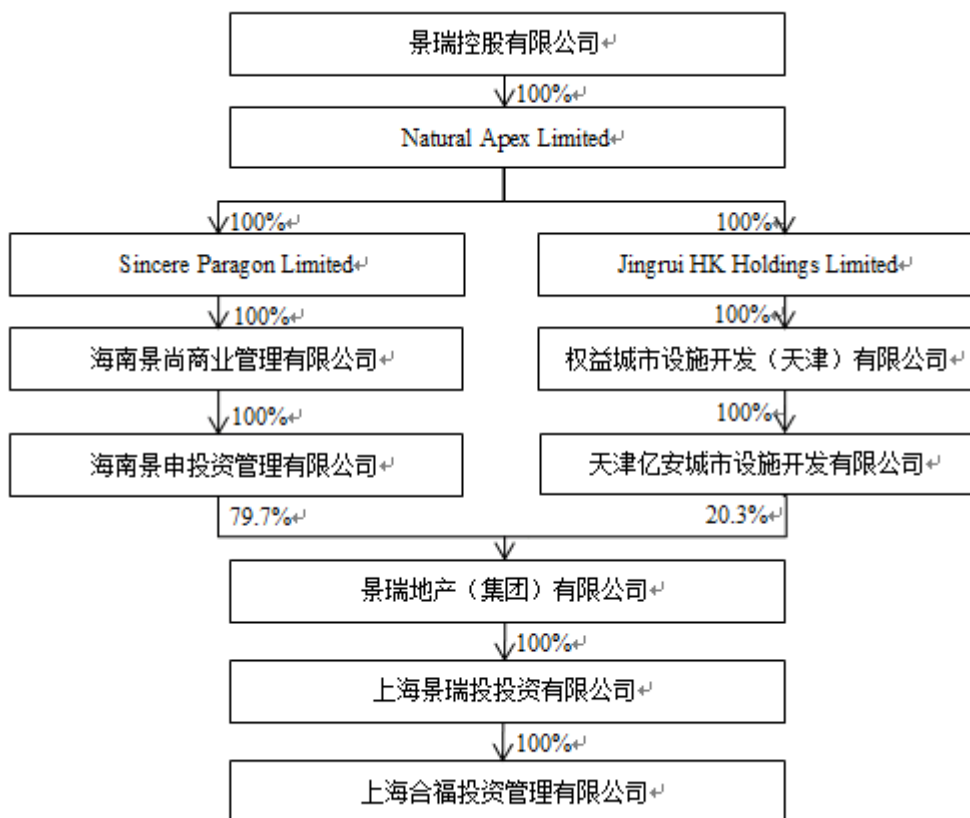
景瑞控股有限公司

100%

Natural Apex Limited

100%

Sincere Paragon Limited

100%

海南景尚商业管理有限公司

100%

海南景申投资管理有限公司

79.7%

100%

Jingrui HK Holdings Limited

100%

权益城市设施开发（天津）有限公司

100%

天津亿安城市设施开发有限公司

20.3%

景瑞地产（集团）有限公司

100%

上海景瑞投投资有限公司

100%

上海合福投资管理有限公司